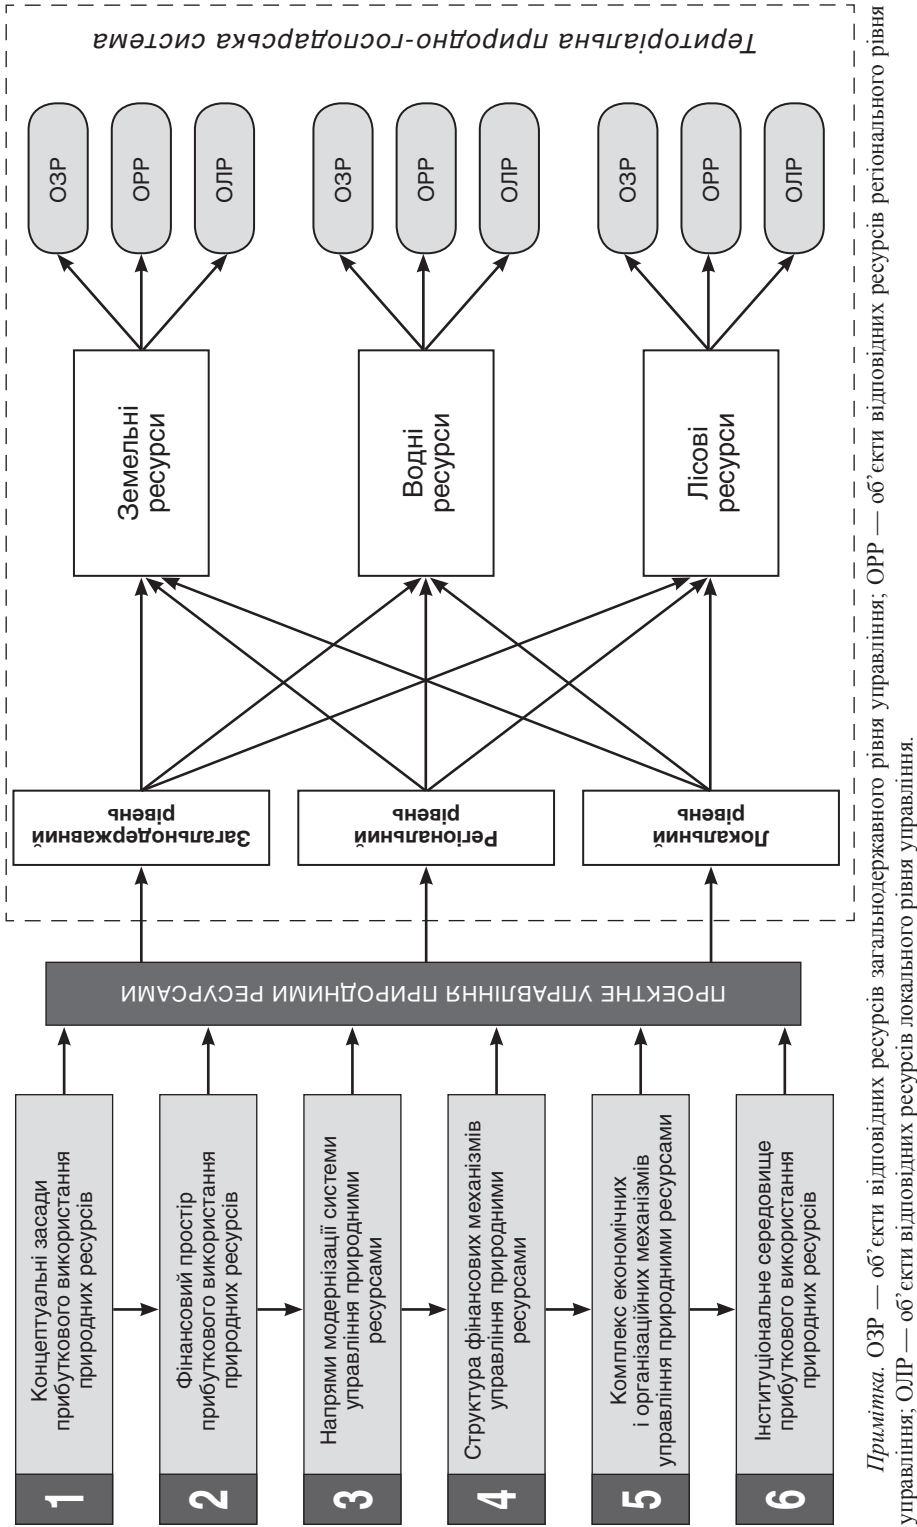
1 Концептуальні засади прибуткового використання природних ресурсів

2 Фінансовий простір прибуткового використання природних ресурсів

3 Напрями модернізації системи управління природними ресурсами

4 Структура фінансових механізмів управління природними ресурсами

5 Комплекс економічних і організаційних механізмів управління природними ресурсами

6 Інституціональне середовище прибуткового використання природних ресурсів

ПРОЕКТНЕ УПРАВЛІННЯ ПРИРОДНИМИ РЕСУРСАМИ

Територіальна природно-господарська система

Загальнодержавний рівень

Регіональний рівень

Локальний рівень

Земельні ресурси

Водні ресурси

Лісові ресурси

ОЗР ОРР ОЛР

ОЗР ОРР ОЛР

ОЗР ОРР ОЛР

*Примітка.* ОЗР — об'єкти відповідних ресурсів загальнодержавного рівня управління; ОРР — об'єкти відповідних ресурсів регіонального рівня управління; ОЛР — об'єкти відповідних ресурсів локального рівня управління.